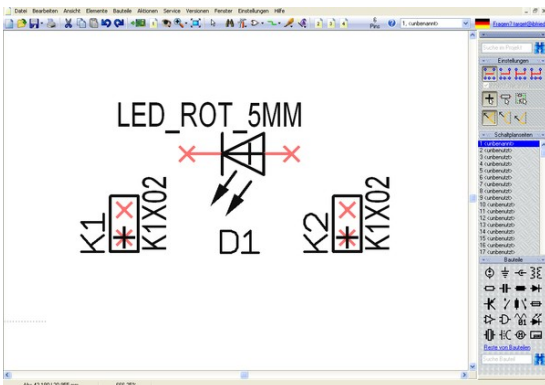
Datei Bearbeiten Ansicht Elemente Bauteile Aktionen Service Versionen Fenster Einstellungen Hilfe

6 Pins

1. (unbenannt)

Fragen? target@ibfried

Suche im Projekt

Einstellungen

Schaltplanseiten

1 (unbenannt)
2 (unbenannt)
3 (unbenannt)
4 (unbenannt)
5 (unbenannt)
6 (unbenannt)
7 (unbenannt)
8 (unbenannt)
9 (unbenannt)
10 (unbenannt)
11 (unbenannt)
12 (unbenannt)
13 (unbenannt)
14 (unbenannt)
15 (unbenannt)
16 (unbenannt)
17 (unbenannt)

Bauteile

Reiter von Bauteilen

Suche Bauteil

LED_ROT_5MM

D1

K1

K1X02

K2

K1X02

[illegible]

600.75%